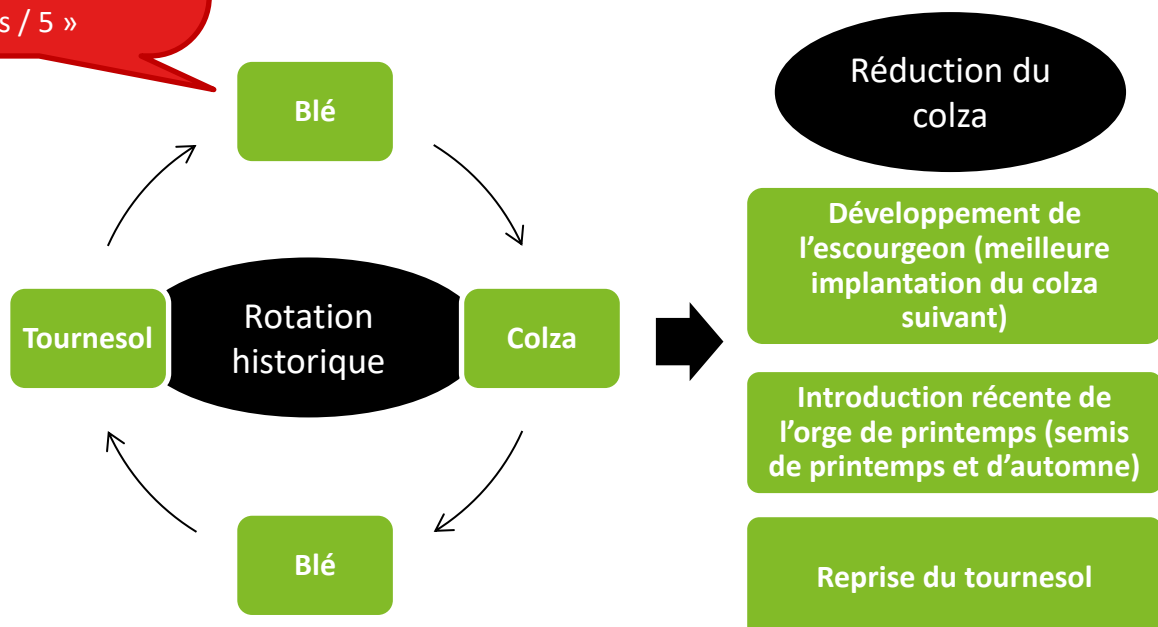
s / 5 »

Blé

Rotation historique

Tournesol

Colza

Blé

Réduction du colza

Développement de l’escourgeon (meilleure implantation du colza suivant)

Introduction récente de l’orge de printemps (semis de printemps et d’automne)

Reprise du tournesol